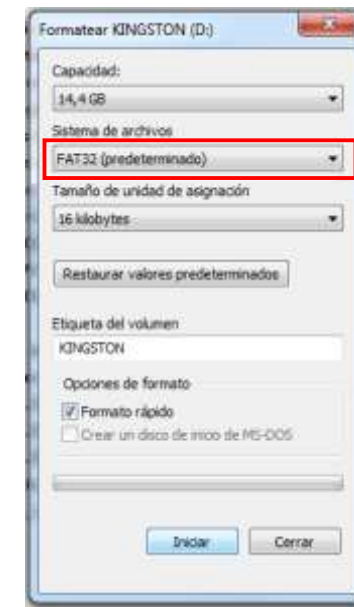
Formatear KINGSTON (D:)

Capacidad:

14,4 GB

Sistema de archivos

FAT32 (predeterminado)

Tamaño de unidad de asignación

16 kilobytes

Restaurar valores predeterminados

Etiqueta del volumen

KINGSTON

Opciones de formato

Formato rápido

Crear un disco de inicio de MS-DOS

Iniciar

Cerrar